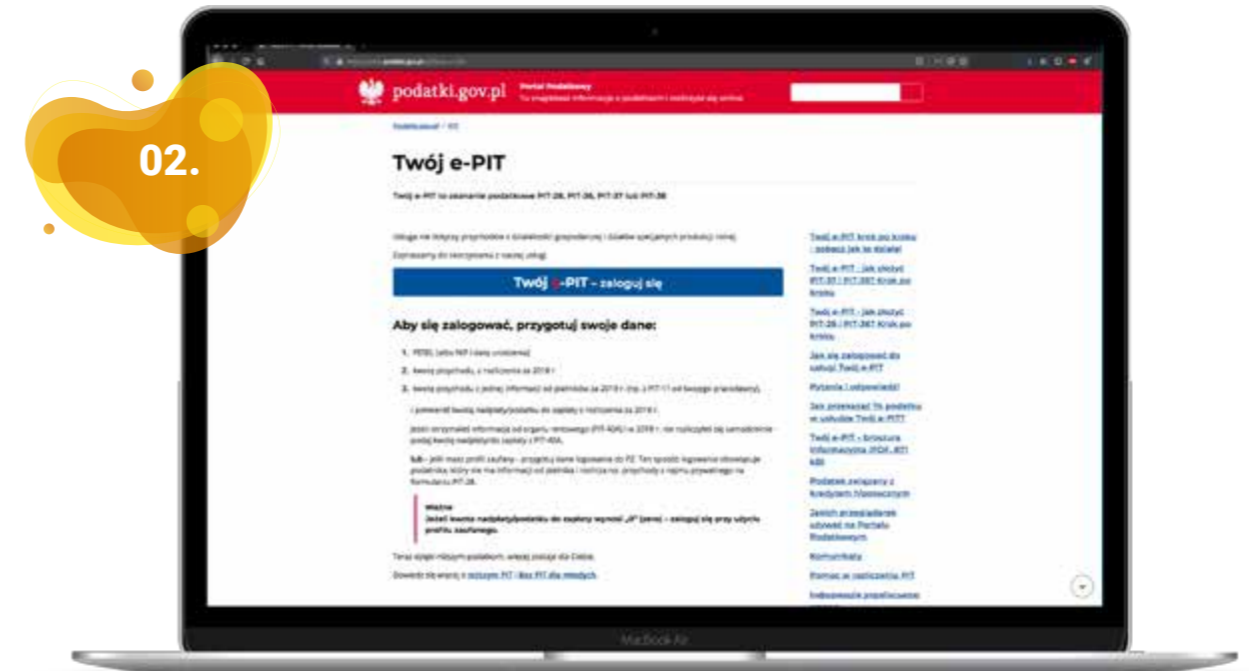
02.

podatki.gov.pl

Portal Podatkowy

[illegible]

Twój e-PIT

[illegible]

Twój e-PIT – zaloguj się

Aby się zalogować, przygotuj swoje dane:

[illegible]

Twój e-PIT krok po kroku – pobierz jak to działa!

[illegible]

Pytania i odpowiedzi

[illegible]

Komunikaty

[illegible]

MacBook Air